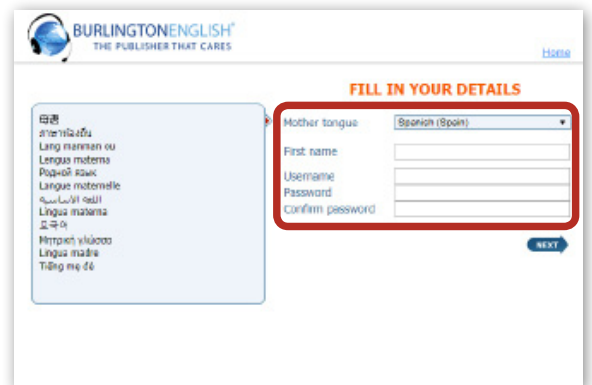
BURLINGTONENGLISH®
THE PUBLISHER THAT CARES

Home

FILL IN YOUR DETAILS

母语
ภาษาท้องถิ่น
Lang manman ou
Lengua materna
Родной язык
Langue maternelle
اللغة الأساسية
Lingua materna
모국어
Μητρική γλώσσα
Lingua madre
Tiếng mẹ đẻ

Mother tongue
Spanish (Spain)
First name
Username
Password
Confirm password

NEXT